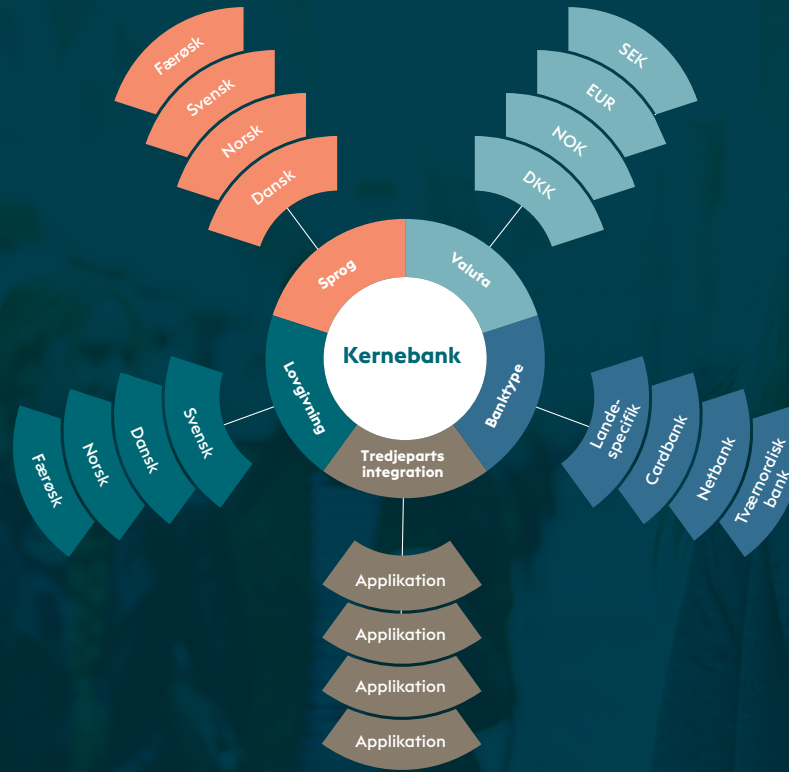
Færøsk
Svensk
Norsk
Dansk

SEK
EUR
NOK
DKK

Sprog
Valuta
Kernebank
Lovgivning
Banktype
Tredjeparts integration

Færøsk
Norsk
Dansk
Svensk

Lande-specifik
Cardbank
Netbank
Tværnordisk bank

Applikation
Applikation
Applikation
Applikation